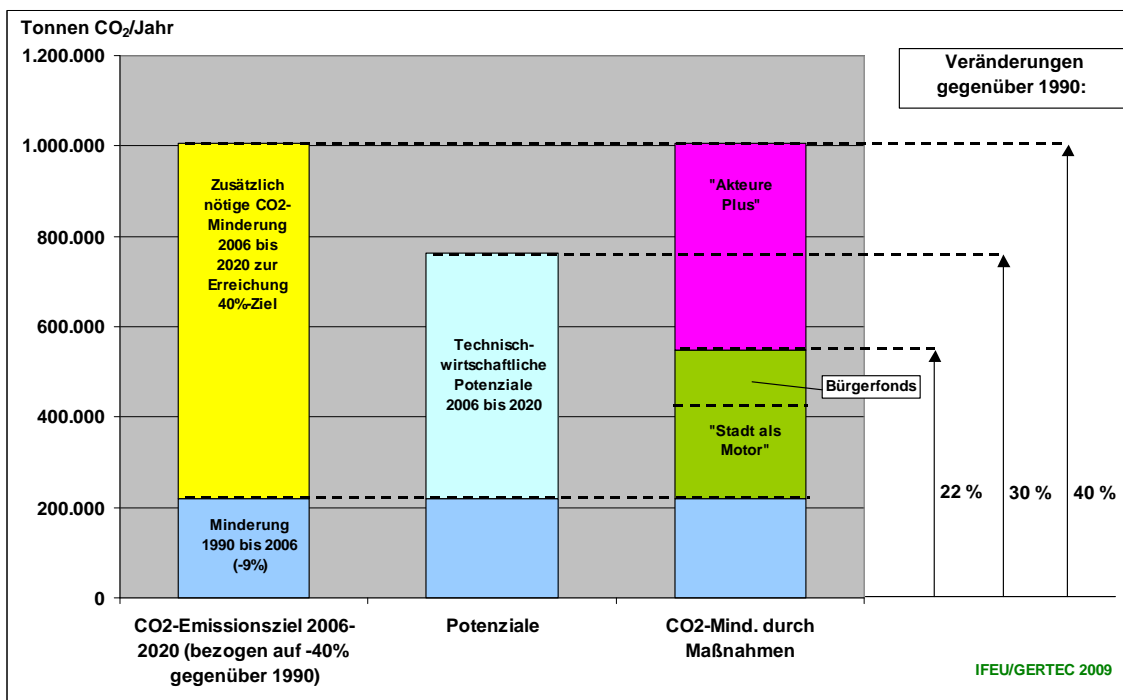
Tonnen $CO_2$/Jahr

Veränderungen gegenüber 1990:

1.200.000
1.000.000
800.000
600.000
400.000
200.000
0

Zusätzlich nötige CO2-Minderung 2006 bis 2020 zur Erreichung 40%-Ziel

Minderung 1990 bis 2006 (-9%)

Technisch-wirtschaftliche Potenziale 2006 bis 2020

"Akteure Plus"

Bürgerfonds

"Stadt als Motor"

22 %
30 %
40 %

CO2-Emissionsziel 2006-2020 (bezogen auf -40% gegenüber 1990)

Potenziale

CO2-Mind. durch Maßnahmen

IFEU/GERTEC 2009